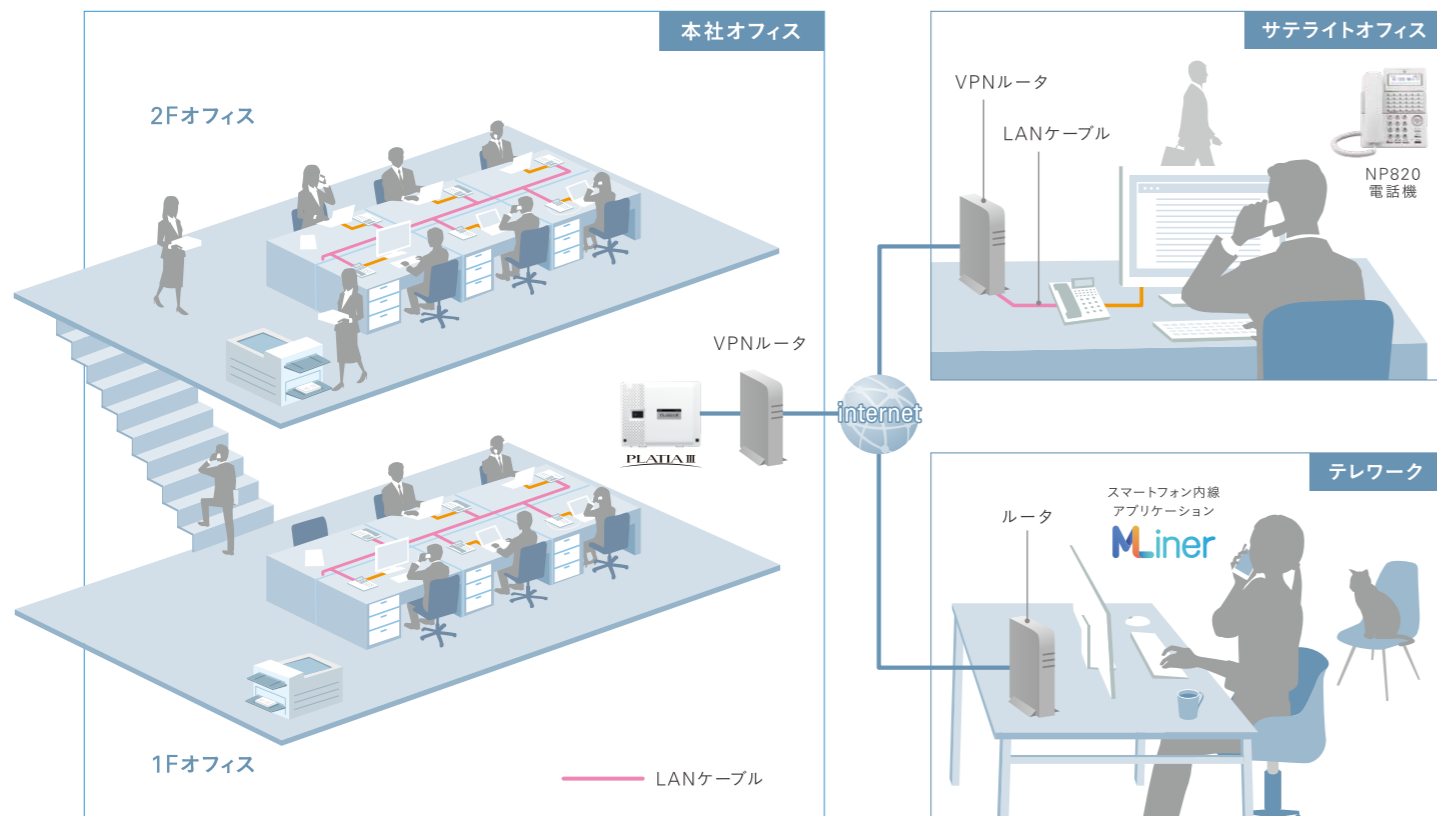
本社オフィス

2Fオフィス

1Fオフィス

VPNルータ

PLATIA III

internet

LANケーブル

サテライトオフィス

VPNルータ

LANケーブル

NP820
電話機

テレワーク

ルータ

スマートフォン内線
アプリケーション

MLiner